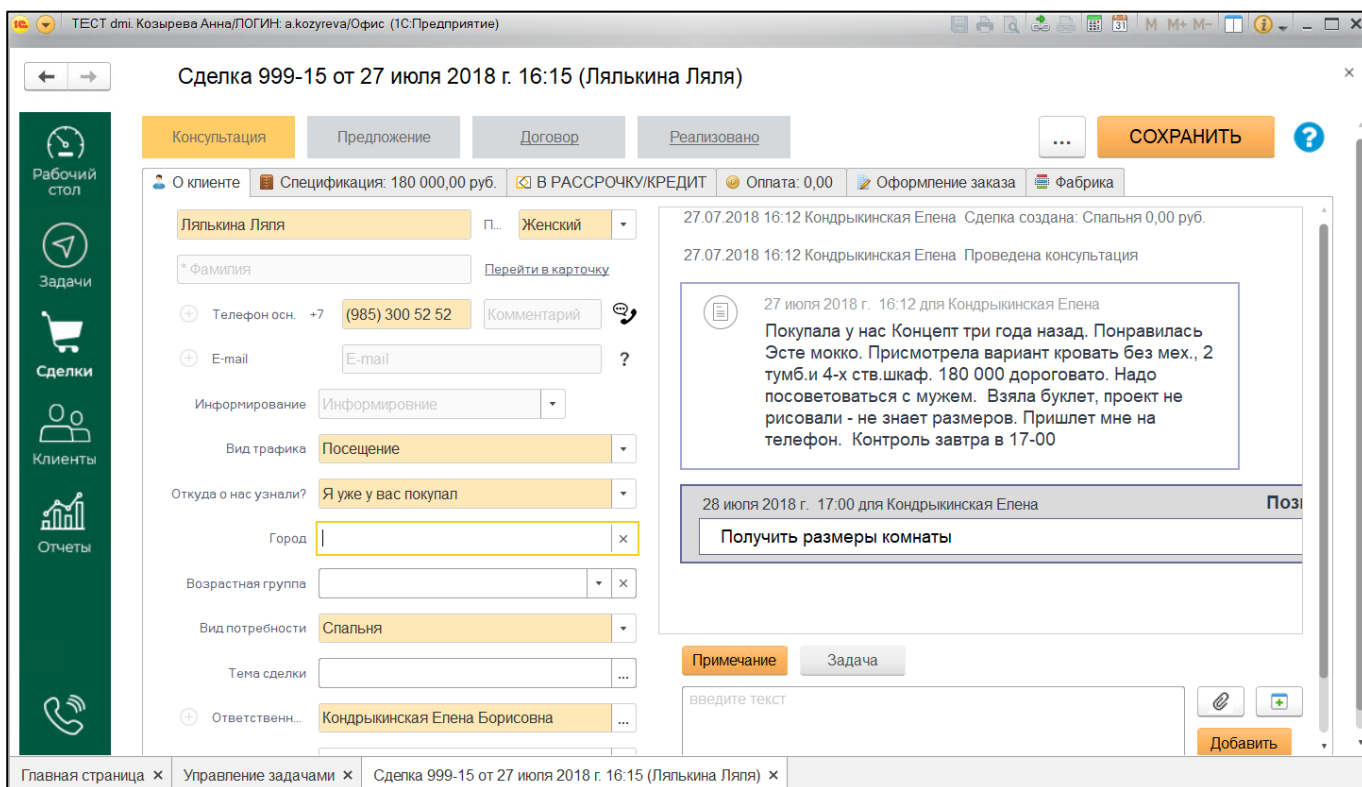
ТЕСТ dmi. Козырева Анна/ЛОГИН: a.kozyreva/Офис (1С:Предприятие)

M M+ M−

Сделка 999-15 от 27 июля 2018 г. 16:15 (Лялькина Ляля)

Рабочий стол

Задачи

Сделки

Клиенты

Отчеты

Консультация

Предложение

Договор

Реализовано

...

СОХРАНИТЬ

?

О клиенте

Спецификация: 180 000,00 руб.

В РАССРОЧКУ/КРЕДИТ

Оплата: 0,00

Оформление заказа

Фабрика

Лялькина Ляля

П...

Женский

* Фамилия

Перейти в карточку

Телефон осн.

+7

(985) 300 52 52

Комментарий

E-mail

E-mail

?

Информирование

Информировние

Вид трафика

Посещение

Откуда о нас узнали?

Я уже у вас покупал

Город

Возрастная группа

Вид потребности

Спальня

Тема сделки

Ответственн...

Кондрыкинская Елена Борисовна

27.07.2018 16:12 Кондрыкинская Елена Сделка создана: Спальня 0,00 руб.

27.07.2018 16:12 Кондрыкинская Елена Проведена консультация

27 июля 2018 г. 16:12 для Кондрыкинская Елена

Покупала у нас Концепт три года назад. Понравилась Эсте мокко. Присмотрела вариант кровать без мех., 2 тумб.и 4-х ств.шкаф. 180 000 дороговато. Надо посоветоваться с мужем. Взяла буклет, проект не рисовали - не знает размеров. Пришлет мне на телефон. Контроль завтра в 17-00

28 июля 2018 г. 17:00 для Кондрыкинская Елена

Позı

Получить размеры комнаты

Примечание

Задача

введите текст

Добавить

Главная страница ×

Управление задачами ×

Сделка 999-15 от 27 июля 2018 г. 16:15 (Лялькина Ляля) ×